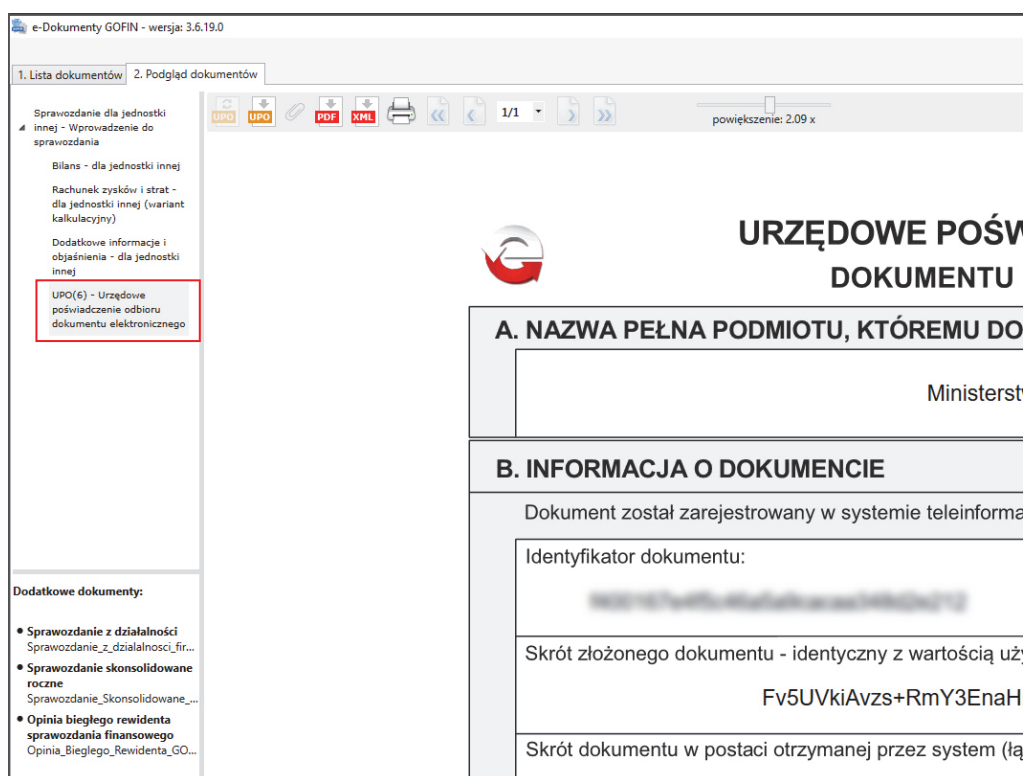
e-Dokumenty GOFIN - wersja: 3.6.19.0

1. Lista dokumentów | 2. Podgląd dokumentów

Sprawozdanie dla jednostki innej - Wprowadzenie do sprawozdania

Bilans - dla jednostki innej

Rachunek zysków i strat - dla jednostki innej (wariant kalkulacyjny)

Dodatkowe informacje i objaśnienia - dla jednostki innej

UPO(6) - Urzędowe poświadczenie odbioru dokumentu elektronicznego

Dodatkowe dokumenty:

• Sprawozdanie z działalności
Sprawozdanie_z_dzialalnosci_fir...

• Sprawozdanie skonsolidowane roczne
Sprawozdanie_Skonsolidowane_...

• Opinia biegłego rewidenta sprawozdania finansowego
Opinia_Bieglego_Rewidenta_GO...

UPO UPO PDF XML 1/1

powiększenie: 2.09 x

URZĘDOWE POŚW
DOKUMENTU

A. NAZWA PEŁNA PODMIOTU, KTÓREMU DO

Ministerst

B. INFORMACJA O DOKUMENCIE

Dokument został zarejestrowany w systemie teleinforma

Identyfikator dokumentu:

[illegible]

Skrót złożonego dokumentu - identyczny z wartością uż

Fv5UVkiAvzs+RmY3EnaH

Skrót dokumentu w postaci otrzymanej przez system (łą